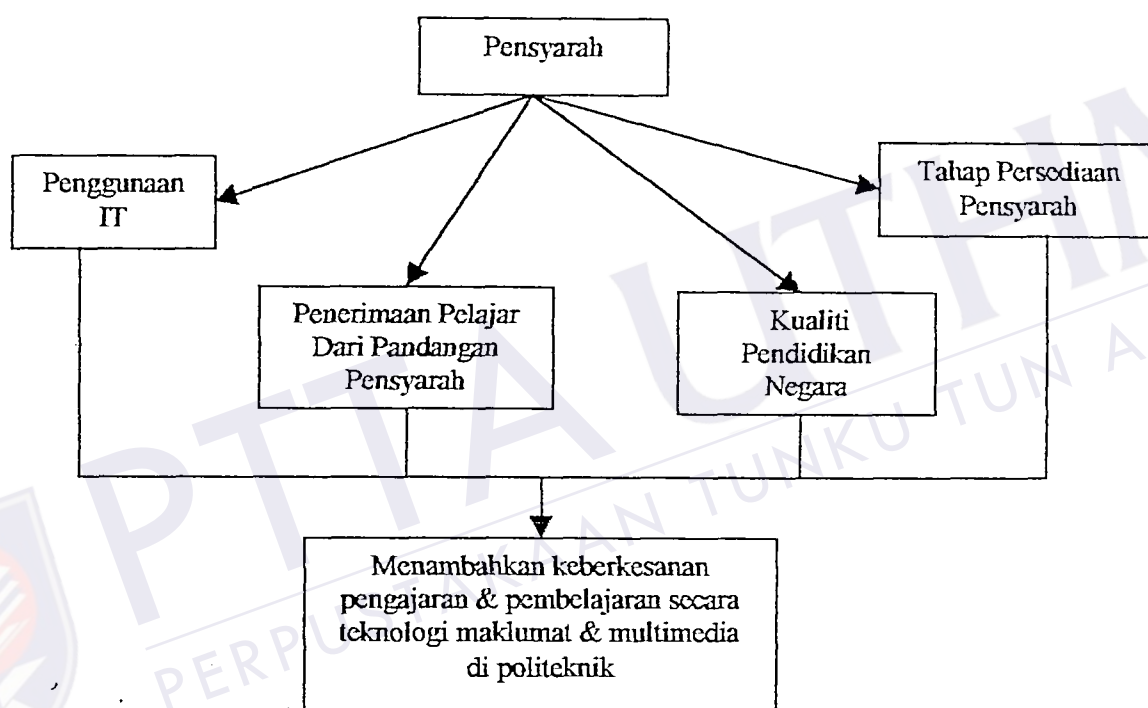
Pensyarah

Penggunaan IT

Tahap Persediaan Pensyarah

Penerimaan Pelajar Dari Pandangan Pensyarah

Kualiti Pendidikan Negara

Menambahkan keberkesanan pengajaran & pembelajaran secara teknologi maklumat & multimedia di politeknik

PTTA UTHM
PERPUSTAKAAN TUNKU TUN AMINAH